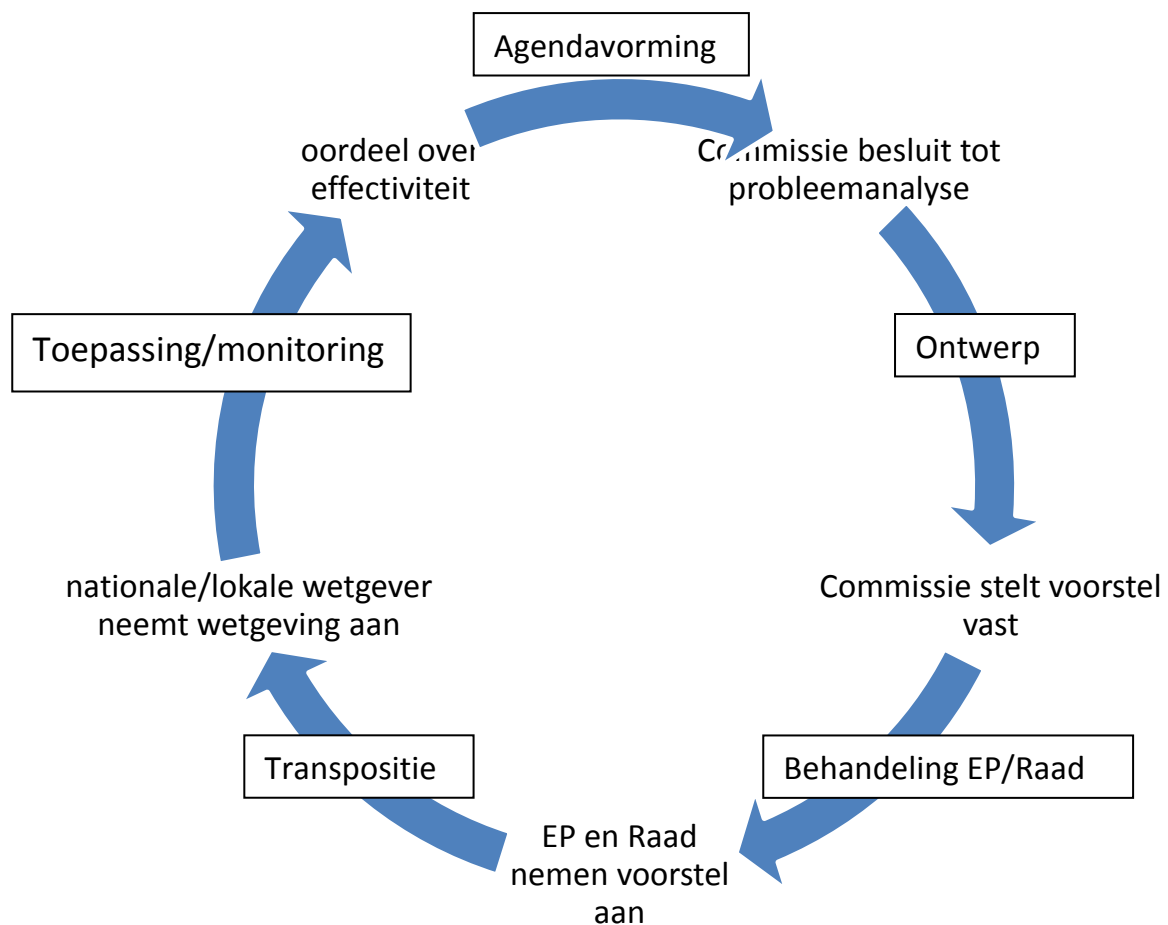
Agendavorming

oordeel over effectiviteit

C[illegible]missie besluit tot probleemanalyse

Ontwerp

Commissie stelt voorstel vast

Behandeling EP/Raad

EP en Raad nemen voorstel aan

Transpositie

nationale/lokale wetgever neemt wetgeving aan

Toepassing/monitoring